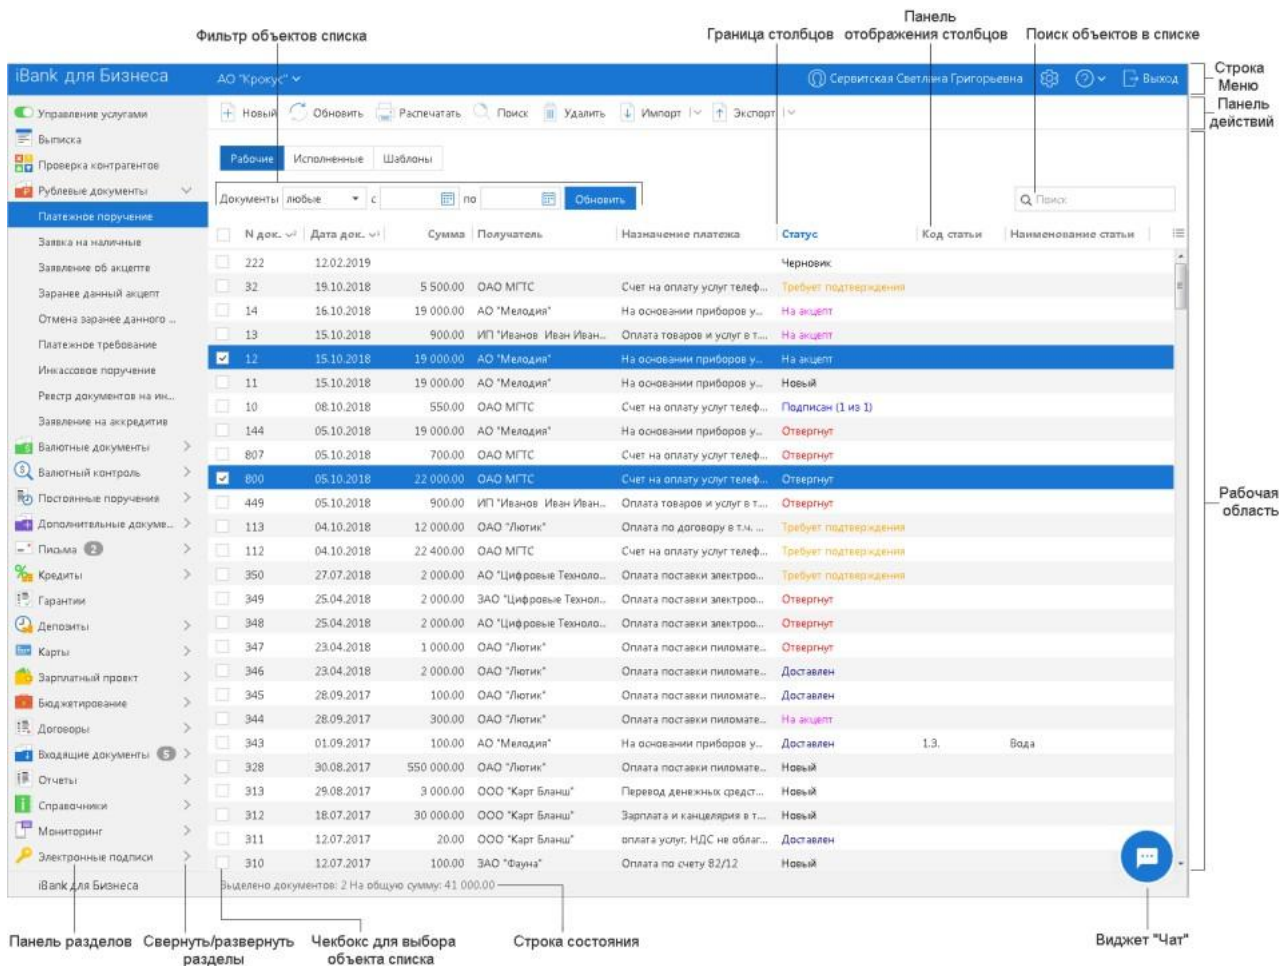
Фильтр объектов списка

Граница столбцов

Панель отображения столбцов

Поиск объектов в списке

Строка Меню

Панель действий

Рабочая область

iBank для Бизнеса

АО "Крокус"

Сервитская Светлана Григорьевна

Выход

Управление услугами
Выписка
Проверка контрагентов
Рублевые документы
Платежное поручение
Заявка на наличные
Заявление об акцепте
Заранее данный акцепт
Отмена заранее данного ...
Платежное требование
Инкассовое поручение
Реестр документов на ин...
Заявление на аккредитив
Валютные документы
Валютный контроль
Постоянные поручения
Дополнительные докуме...
Письма 2
Кредиты
Гарантии
Депозиты
Карты
Зарплатный проект
Бюджетирование
Договоры
Входящие документы 5
Отчеты
Справочники
Мониторинг
Электронные подписи
iBank для Бизнеса

Новый
Обновить
Распечатать
Поиск
Удалить
Импорт
Экспорт

Рабочие
Исполненные
Шаблоны

Документы любые с по Обновить

Поиск

| | N док. | Дата док. | Сумма | Получатель | Назначение платежа | Статус | Код статьи | Наименование статьи |
|---|---|---|---|---|---|---|---|---|
| | 222 | 12.02.2019 | | | | Черновик | | |
| | 32 | 19.10.2018 | 5 500.00 | ОАО МГТС | Счет на оплату услуг телеф... | Требует подтверждения | | |
| | 14 | 16.10.2018 | 19 000.00 | АО "Мелодия" | На основании приборов у... | На акцепт | | |
| | 13 | 15.10.2018 | 900.00 | ИП "Иванов Иван Иван... | Оплата товаров и услуг в т... | На акцепт | | |
| ✓ | 12 | 15.10.2018 | 19 000.00 | АО "Мелодия" | На основании приборов у... | На акцепт | | |
| | 11 | 15.10.2018 | 19 000.00 | АО "Мелодия" | На основании приборов у... | Новый | | |
| | 10 | 08.10.2018 | 550.00 | ОАО МГТС | Счет на оплату услуг телеф... | Подписан (1 из 1) | | |
| | 144 | 05.10.2018 | 19 000.00 | АО "Мелодия" | На основании приборов у... | Отвергнут | | |
| | 807 | 05.10.2018 | 700.00 | ОАО МГТС | Счет на оплату услуг телеф... | Отвергнут | | |
| ✓ | 800 | 05.10.2018 | 22 000.00 | ОАО МГТС | Счет на оплату услуг телеф... | Отвергнут | | |
| | 449 | 05.10.2018 | 900.00 | ИП "Иванов Иван Иван... | Оплата товаров и услуг в т... | Отвергнут | | |
| | 113 | 04.10.2018 | 12 000.00 | ОАО "Лютик" | Оплата по договору в т.ч. ... | Требует подтверждения | | |
| | 112 | 04.10.2018 | 22 400.00 | ОАО МГТС | Счет на оплату услуг телеф... | Требует подтверждения | | |
| | 350 | 27.07.2018 | 2 000.00 | АО "Цифровые Техноло... | Оплата поставки электроо... | Требует подтверждения | | |
| | 349 | 25.04.2018 | 2 000.00 | ЗАО "Цифровые Технол... | Оплата поставки электроо... | Отвергнут | | |
| | 348 | 25.04.2018 | 2 000.00 | АО "Цифровые Техноло... | Оплата поставки электроо... | Отвергнут | | |
| | 347 | 23.04.2018 | 1 000.00 | ОАО "Лютик" | Оплата поставки пиломате... | Отвергнут | | |
| | 346 | 23.04.2018 | 2 000.00 | ОАО "Лютик" | Оплата поставки пиломате... | Доставлен | | |
| | 345 | 28.09.2017 | 100.00 | ОАО "Лютик" | Оплата поставки пиломате... | Доставлен | | |
| | 344 | 28.09.2017 | 300.00 | ОАО "Лютик" | Оплата поставки пиломате... | На акцепт | | |
| | 343 | 01.09.2017 | 100.00 | АО "Мелодия" | На основании приборов у... | Доставлен | 1.3. | Вода |
| | 328 | 30.08.2017 | 550 000.00 | ОАО "Лютик" | Оплата поставки пиломате... | Новый | | |
| | 313 | 29.08.2017 | 3 000.00 | ООО "Карт Бланш" | Перевод денежных средст... | Новый | | |
| | 312 | 18.07.2017 | 30 000.00 | ООО "Карт Бланш" | Зарплата и канцелярия в т... | Новый | | |
| | 311 | 12.07.2017 | 20.00 | ООО "Карт Бланш" | оплата услуг, НДС не облаг... | Доставлен | | |
| | 310 | 12.07.2017 | 100.00 | ЗАО "Фауна" | Оплата по счету 82/12 | Новый | | |

Выделено документов: 2 На общую сумму: 41 000.00

Панель разделов

Свернуть/развернуть разделы

Чекбокс для выбора объекта списка

Строка состояния

Виджет "Чат"